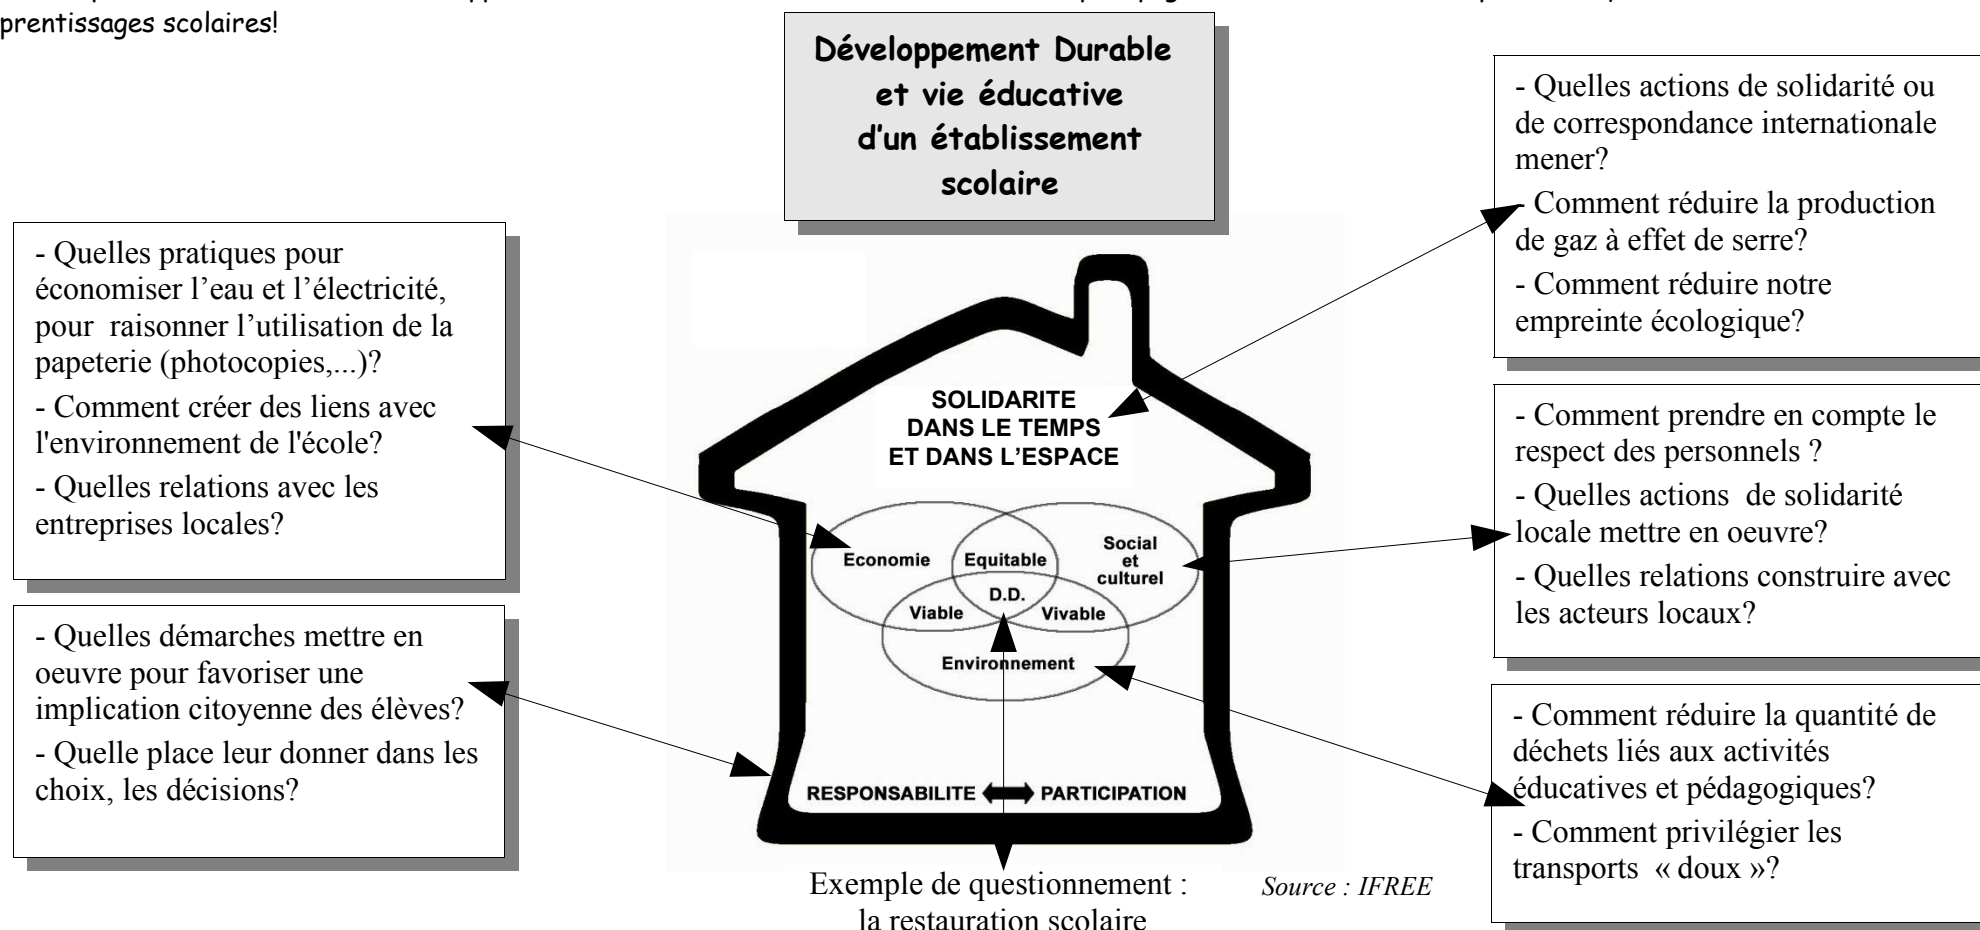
prentissages scolaires!

Développement Durable et vie éducative d'un établissement scolaire

- Quelles pratiques pour économiser l'eau et l'électricité, pour raisonner l'utilisation de la papeterie (photocopies,...)?

- Comment créer des liens avec l'environnement de l'école?

- Quelles relations avec les entreprises locales?

- Quelles démarches mettre en oeuvre pour favoriser une implication citoyenne des élèves?

- Quelle place leur donner dans les choix, les décisions?

SOLIDARITE DANS LE TEMPS ET DANS L'ESPACE

Economie

Equitable

Social et culturel

D.D.

Viable

Vivable

Environnement

RESPONSABILITE PARTICIPATION

Exemple de questionnement : la restauration scolaire

Source : IFREE

- Quelles actions de solidarité ou de correspondance internationale mener?

- Comment réduire la production de gaz à effet de serre?

- Comment réduire notre empreinte écologique?

- Comment prendre en compte le respect des personnels ?

- Quelles actions de solidarité locale mettre en oeuvre?

- Quelles relations construire avec les acteurs locaux?

- Comment réduire la quantité de déchets liés aux activités éducatives et pédagogiques?

- Comment privilégier les transports « doux »?